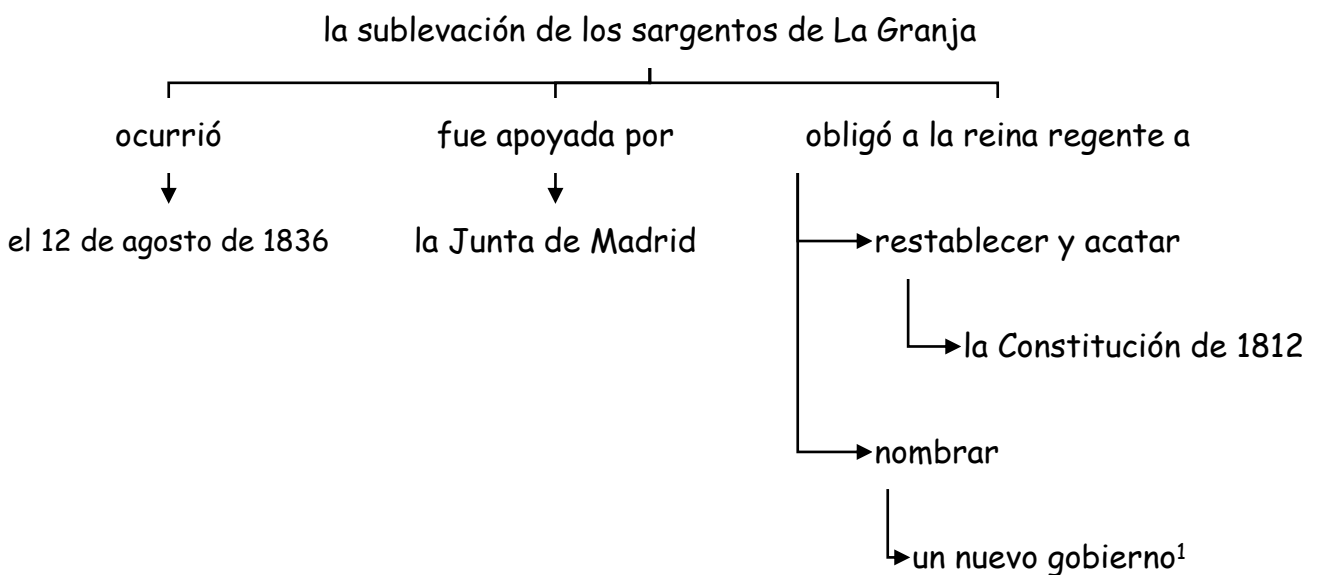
la sublevación de los sargentos de La Granja

ocurrió

el 12 de agosto de 1836

fue apoyada por

la Junta de Madrid

obligó a la reina regente a

restablecer y acatar

la Constitución de 1812

nombrar

un nuevo gobierno$^1$